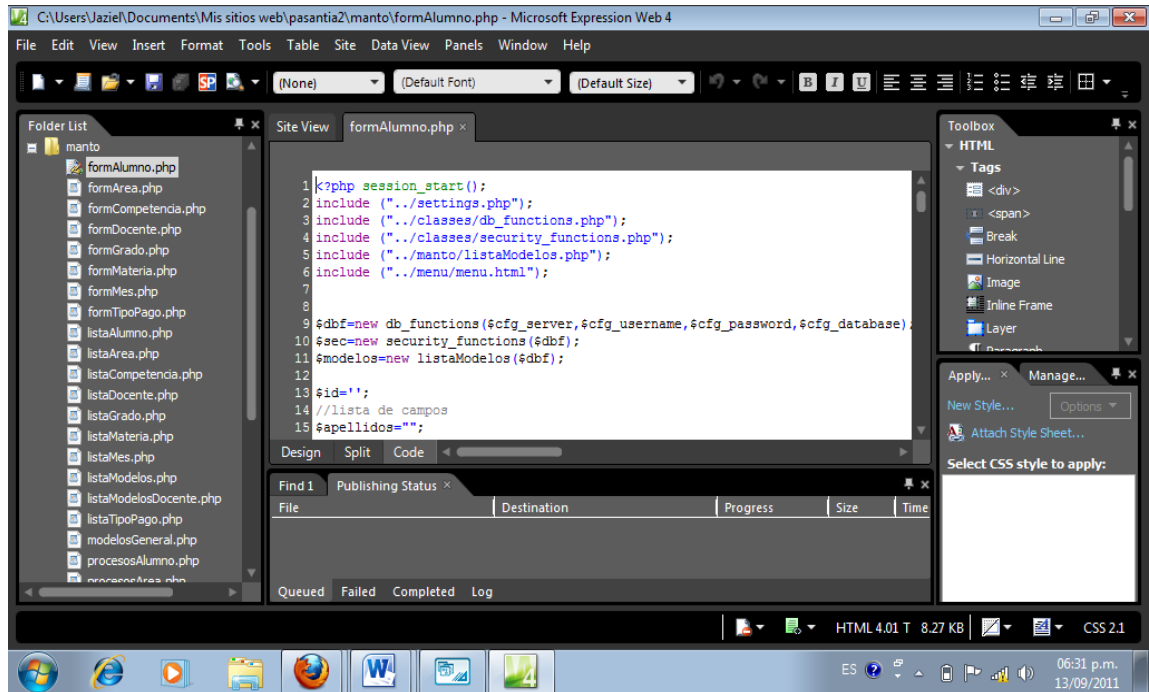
C:\Users\Jaziel\Documents\Mis sitios web\pasantia2\manto\formAlumno.php - Microsoft Expression Web 4

File Edit View Insert Format Tools Table Site Data View Panels Window Help

(None) (Default Font) (Default Size)

Folder List
manto
formAlumno.php
formArea.php
formCompetencia.php
formDocente.php
formGrado.php
formMateria.php
formMes.php
formTipoPago.php
listaAlumno.php
listaArea.php
listaCompetencia.php
listaDocente.php
listaGrado.php
listaMateria.php
listaMes.php
listaModelos.php
listaModelosDocente.php
listaTipoPago.php
modelosGeneral.php
procesosAlumno.php
procesosArea.php

Site View formAlumno.php ×

1 <?php session_start();
2 include ("../settings.php");
3 include ("../classes/db_functions.php");
4 include ("../classes/security_functions.php");
5 include ("../manto/listaModelos.php");
6 include ("../menu/menu.html");
7
8
9 $dbf=new db_functions($cfg_server,$cfg_username,$cfg_password,$cfg_database);
10 $sec=new security_functions($dbf);
11 $modelos=new listaModelos($dbf);
12
13 $id='';
14 //lista de campos
15 $apellidos="";

Design Split Code

Find 1 Publishing Status ×
File Destination Progress Size Time

Queued Failed Completed Log

Toolbox
HTML
Tags
<div>
<span>
Break
Horizontal Line
Image
Inline Frame
Layer
Paragraph

Apply... × Manage...
New Style... Options
Attach Style Sheet...
Select CSS style to apply:

HTML 4.01 T 8.27 KB CSS 2.1

ES 06:31 p.m. 13/09/2011